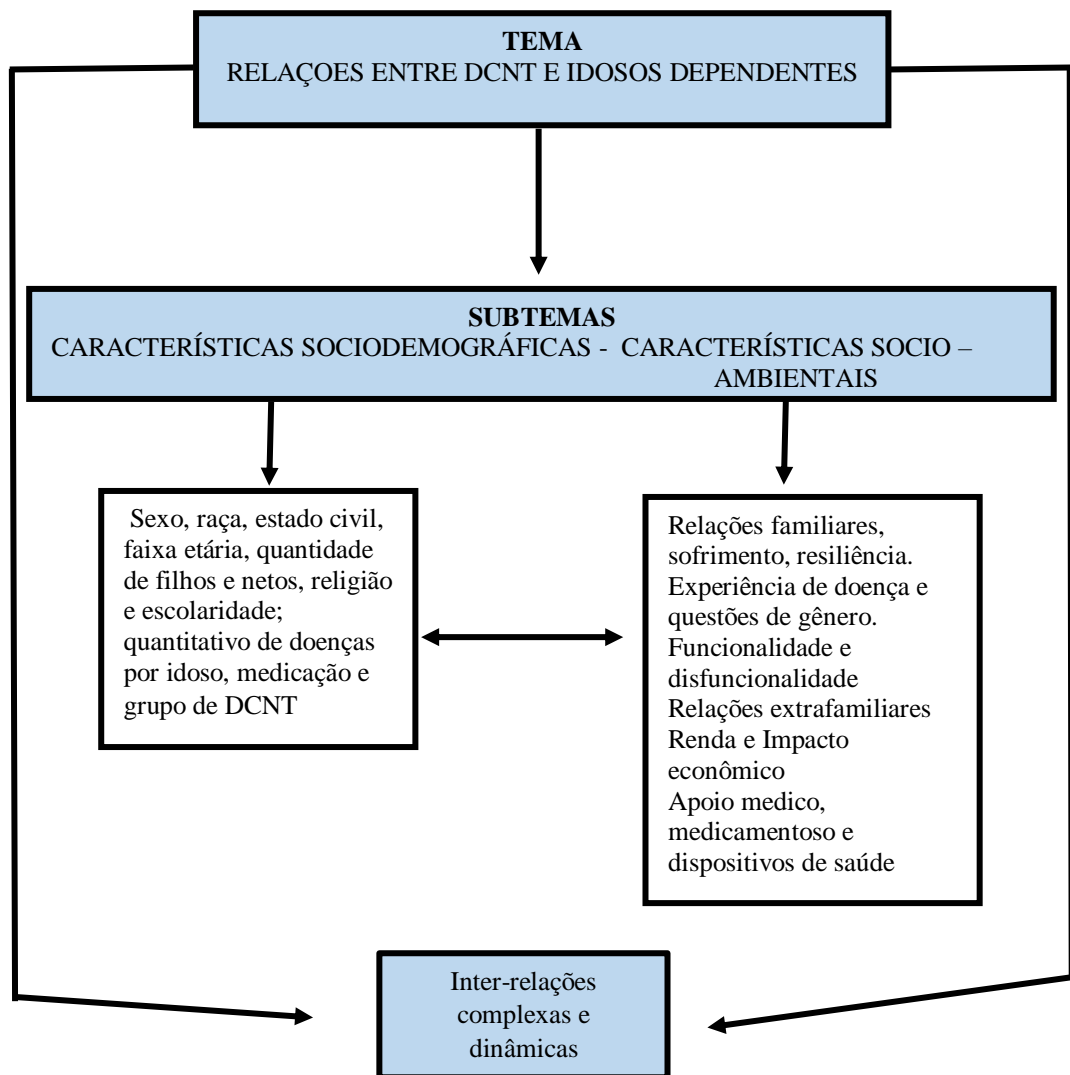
TEMA
RELAÇOES ENTRE DCNT E IDOSOS DEPENDENTES

SUBTEMAS
CARACTERÍSTICAS SOCIODEMOGRÁFICAS - CARACTERÍSTICAS SOCIO – AMBIENTAIS

Sexo, raça, estado civil, faixa etária, quantidade de filhos e netos, religião e escolaridade; quantitativo de doenças por idoso, medicação e grupo de DCNT

Relações familiares, sofrimento, resiliência.
Experiência de doença e questões de gênero.
Funcionalidade e disfuncionalidade
Relações extrafamiliares
Renda e Impacto econômico
Apoio medico, medicamentoso e dispositivos de saúde

Inter-relações complexas e dinâmicas